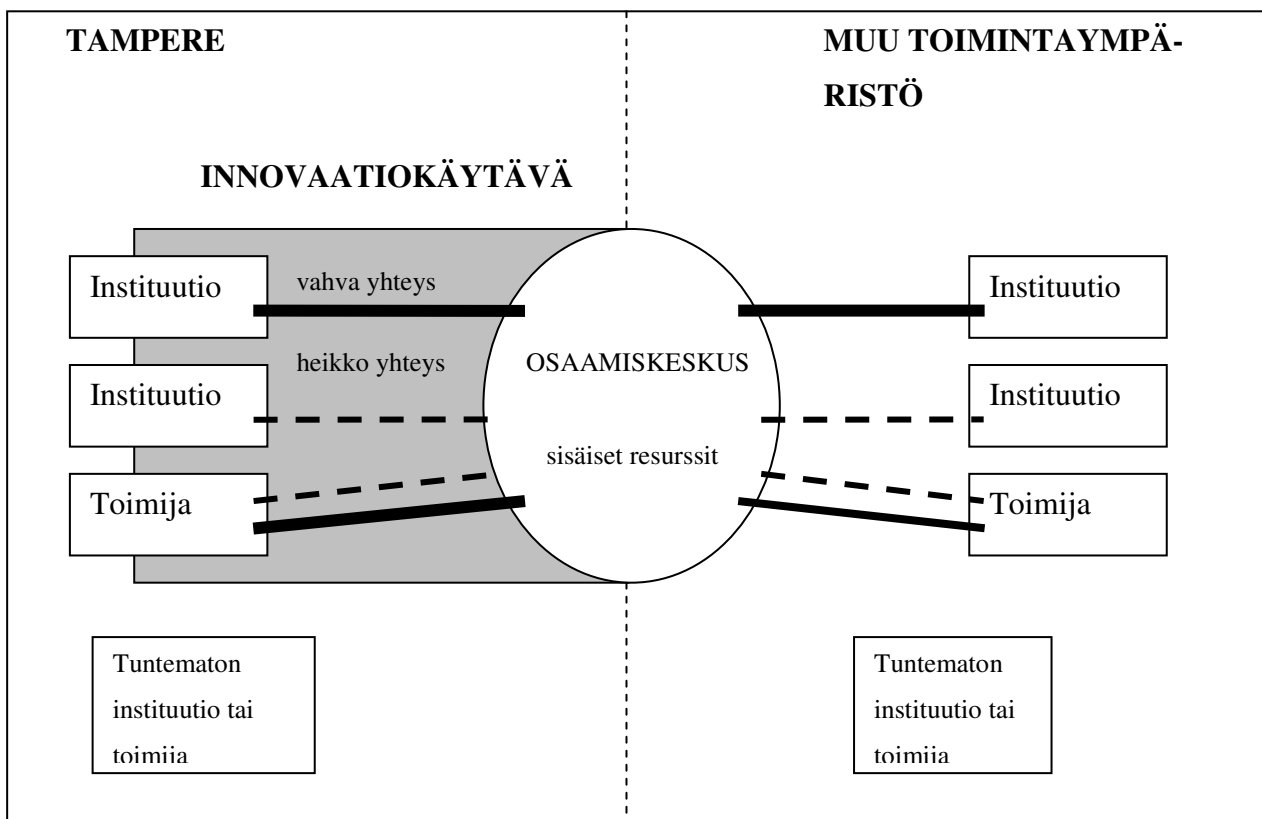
TAMPERE

MUU TOIMINTAYMPÄRISTÖ

INNOVAATIOKÄYTÄVÄ

Instituutio

vahva yhteys

heikko yhteys

Instituutio

Toimija

OSAAMISKESKUS

sisäiset resurssit

Instituutio

Instituutio

Toimija

Tuntematon instituutio tai toimija

Tuntematon instituutio tai toimija